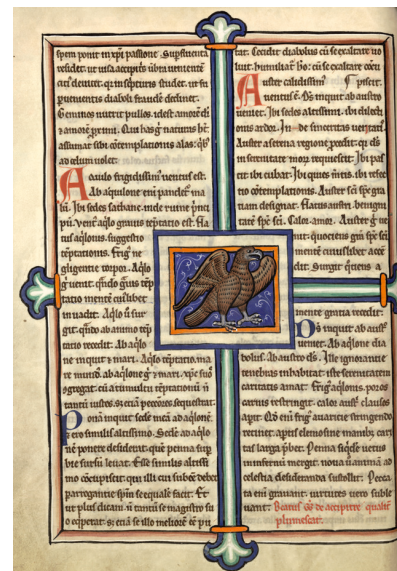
spem ponit in xpi passione. Suspiciunt a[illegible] uidet ut uita accepis ubra uentus adulterii queis speruos studer. ut su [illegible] uentis diaboli fraude decline. Geminos nutrit pullos. idest amorem dei et amore proximi. Cum hos geminos habes assumat ibi contemplacionis alas. qui ad celum uolet.

A quilo frigidissimus uentus est. Ab aquilone eni pandet malum. Ibi sedes sathane. inde ruine principii. Venit aquilo grauius temptatio est. Flatus aquilonis. suggestio temptacionis. Frigus negligentie torpor. Aquilo igitur uenit quando grauis temptatio mentem cuiuslibet inuadit. Aquilo si fugat. quando ab animo temptatio recedit. Ab aquilone in quo siccat mare. Aquilo temptatio maris mundi. Ab aquilone igitur mare. xpe fugit gregat. cui animulam temptacionis in tantum uincit. ut enim peccatis sequatur.

Pone inquit sedem meam ad aquilone et ero similis altissimo. Sedem ad aquilonem ponere desiderant. quam penitus turbe furfur lucrare. Esse similis altissimo occupatur. qui illi cui subderit decet parem gaudere spiritu sequale facit. Et

tur plus dicam. ut tantum se magistro fu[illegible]

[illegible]

... Credit diabolus cum se exaltare uoluit humiliat. hoc cum se exaltare cum

Auster calidissimus est. Vnde auster uentus est. Hoc inquit ab austro uenient. Ibi sedes altissimi. ubi dilecti omnis ardor. In de sinceritas ueritatis. Auster a serena regione procedit. qui deus in serenitate mox requiescit. Ibi pascit. ubi cubat. Ibi quies intus. ibi refectio contemplacionis. Auster sic spiritus sancti tam designat. Flatus austri. benignitate spiritus sancti. Calor. amor. Auster igitur uenit quotiens gratia spiritus sancti mente cuiuslibet accendit. Surgit quotiens a

mente gratia recedit.

Os inquit ab austro uenient. Ab aquilone diabolus. Ab austro deus. Ille ignorantie tenebris inhabitat. iste serenitatem caritatis amat. Frigus aquilonis pocos carnis restringit. calor autem claustra aperit. Sed cum frigus auaricie stringendo retinet. apit elemosine manibus caritas larga liberat. Penna fugiet uentus infirmitatis mergit. noua uiamina ad celestia desiderandum sublimat. Peccata enim grauant. uirtutes uero sublimant. Bannis est de accipitre quatuor plumulis est.